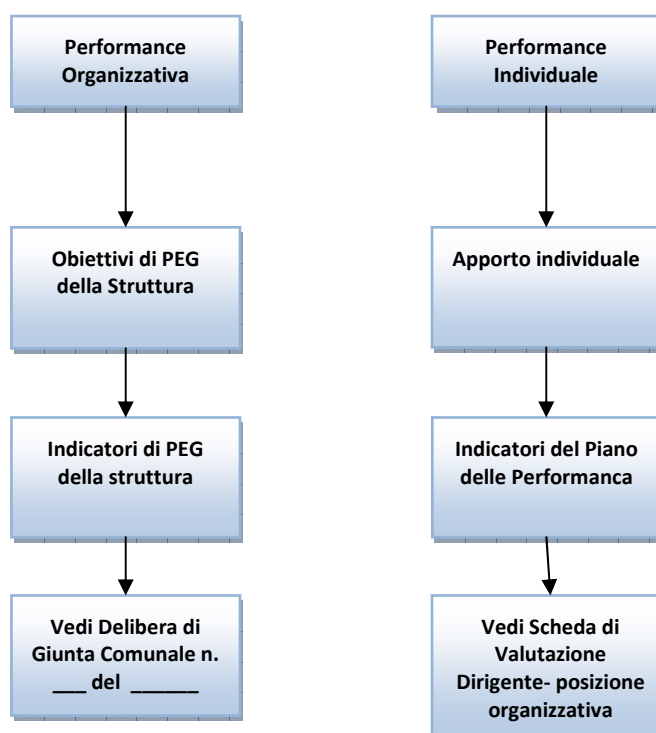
Performance Organizzativa

Obiettivi di PEG della Struttura

Indicatori di PEG della struttura

Vedi Delibera di Giunta Comunale n. ___ del ______

Performance Individuale

Apporto individuale

Indicatori del Piano delle Performanca

Vedi Scheda di Valutazione Dirigente- posizione organizzativa